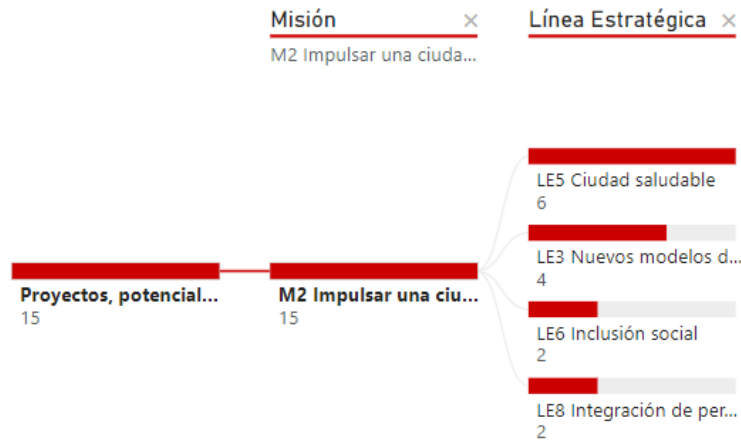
Misión ×
M2 Impulsar una ciuda...

Línea Estratégica ×

Proyectos, potencial...
15

M2 Impulsar una ciu...
15

LE5 Ciudad saludable
6

LE3 Nuevos modelos d...
4

LE6 Inclusión social
2

LE8 Integración de per...
2